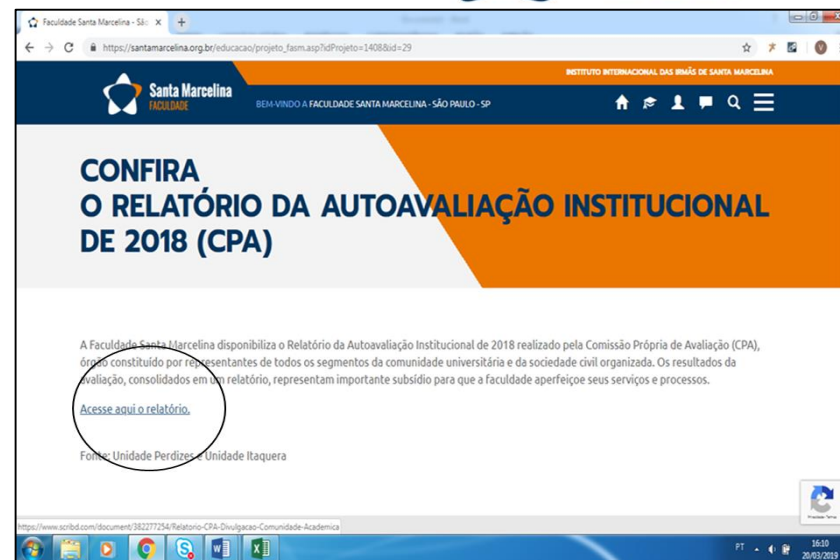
Faculdade Santa Marcelina - São ×

https://santamarcelina.org.br/educacao/projeto_fasm.asp?idProjeto=1408&id=29

INSTITUTO INTERNACIONAL DAS IRMÃS DE SANTA MARCELINA

Santa Marcelina FACULDADE

BEM-VINDO A FACULDADE SANTA MARCELINA - SÃO PAULO - SP

CONFIRA
O RELATÓRIO DA AUTOAVALIAÇÃO INSTITUCIONAL DE 2018 (CPA)

A Faculdade Santa Marcelina disponibiliza o Relatório da Autoavaliação Institucional de 2018 realizado pela Comissão Própria de Avaliação (CPA), órgão constituído por representantes de todos os segmentos da comunidade universitária e da sociedade civil organizada. Os resultados da avaliação, consolidados em um relatório, representam importante subsídio para que a faculdade aperfeiçoe seus serviços e processos.

Acesse aqui o relatório.

Fonte: Unidade Perdizes e Unidade Itaquera

https://www.scribd.com/document/382277254/Relatorio-CPA-Divulgacao-Comunidade-Academica

PT 16:10 20/03/2019